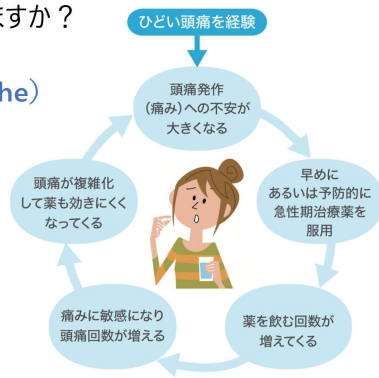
ますか？

he）

ひどい頭痛を経験

頭痛発作（痛み）への不安が大きくなる

早めにあるいは予防的に急性期治療薬を服用

薬を飲む回数が増えてくる

痛みに敏感になり頭痛回数が増える

頭痛が複雑化して薬も効きにくくなってくる